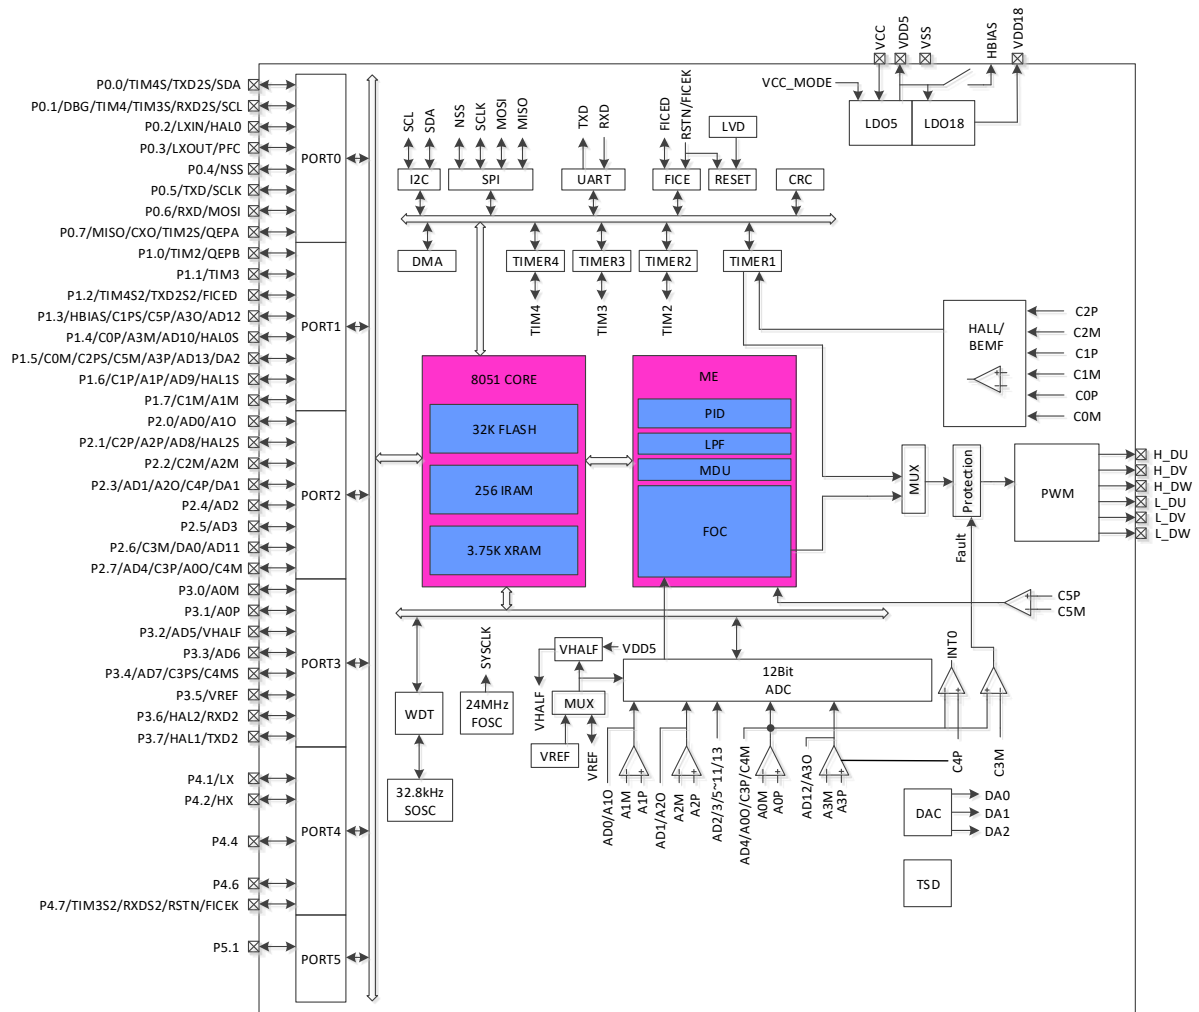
VCC VDD5 VSS HBIAS VDD18

VCC_MODE

LDO5 LDO18

P0.0/TIM4S/TXD2S/SDA
P0.1/DBG/TIM4/TIM3S/RXD2S/SCL
P0.2/LXIN/HAL0
P0.3/LXOUT/PFC
P0.4/NSS
P0.5/TXD/SCLK
P0.6/RXD/MOSI
P0.7/MISO/CXO/TIM2S/QEPA
P1.0/TIM2/QEPB
P1.1/TIM3
P1.2/TIM4S2/TXD2S2/FICED
P1.3/HBIAS/C1PS/C5P/A3O/AD12
P1.4/C0P/A3M/AD10/HAL0S
P1.5/C0M/C2PS/C5M/A3P/AD13/DA2
P1.6/C1P/A1P/AD9/HAL1S
P1.7/C1M/A1M
P2.0/AD0/A1O
P2.1/C2P/A2P/AD8/HAL2S
P2.2/C2M/A2M
P2.3/AD1/A2O/C4P/DA1
P2.4/AD2
P2.5/AD3
P2.6/C3M/DA0/AD11
P2.7/AD4/C3P/A0O/C4M
P3.0/A0M
P3.1/A0P
P3.2/AD5/VHALF
P3.3/AD6
P3.4/AD7/C3PS/C4MS
P3.5/VREF
P3.6/HAL2/RXD2
P3.7/HAL1/TXD2
P4.1/LX
P4.2/HX
P4.4
P4.6
P4.7/TIM3S2/RXDS2/RSTN/FICEK
P5.1

PORT0
PORT1
PORT2
PORT3
PORT4
PORT5

SCL SDA NSS SCLK MOSI MISO TXD RXD FICED RSTN/FICEK LVD

I2C SPI UART FICE RESET CRC

DMA TIMER4 TIMER3 TIMER2 TIMER1

TIM4 TIM3 TIM2

HALL/ BEMF

C2P C2M C1P C1M C0P C0M

8051 CORE
32K FLASH
256 IRAM
3.75K XRAM

ME
PID
LPF
MDU
FOC

MUX Protection PWM

H_DU H_DV H_DW L_DU L_DV L_DW

Fault

C5P C5M

SYSCLK

VHALF VDD5

INT0

12Bit ADC

WDT

24MHz FOSC

VHALF MUX

VREF VREF

32.8kHz SOSC

AD0/A1O A1M A1P AD1/A2O A2M A2P AD2/3/5~11/13 AD4/A0O/C3P/C4M A0M A0P AD12/A3O A3M A3P

C4P C3M

DAC DA0 DA1 DA2

TSD